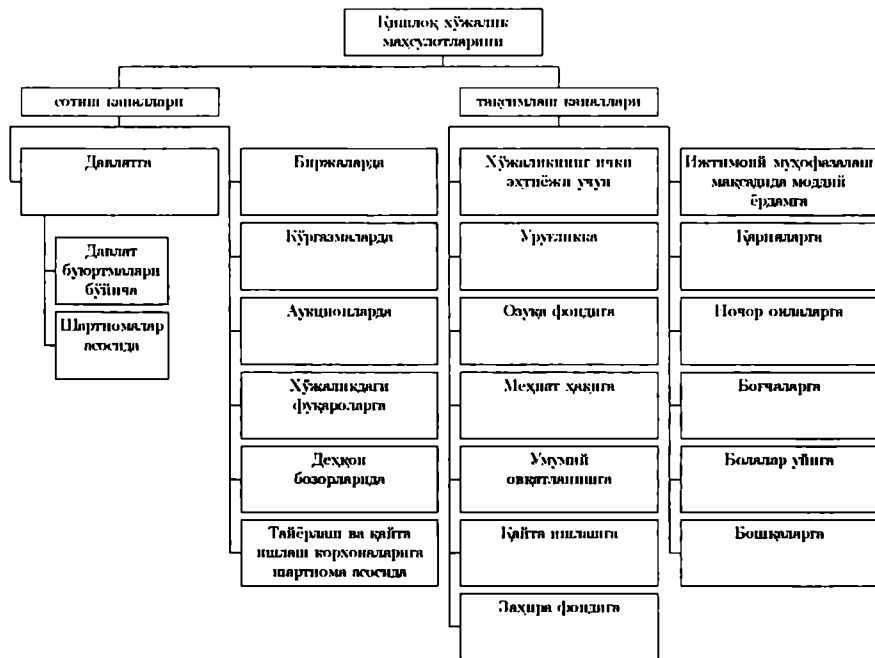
Қишлоқ хўжалик маҳсулотларини

сотиш каналлари

тақсимлаш каналлари

Давлатга

Давлат буюртмалари бўйича

Шартномалар асосида

Биржаларда

Кўргазмаларда

Аукционларда

Хўжаликдаги фуқароларга

Деҳқон бозорларида

Тайёрлаш ва қайта ишлаш корхоналарига шартнома асосида

Хўжаликнинг ички эҳтиёжи учун

Уруғликка

Озуқа фондига

Меҳнат ҳақига

Умумий овқатланишга

Қайта ишлашга

Захира фондига

Ижтимоий муҳофазалаш мақсадида моддий ёрдамга

Қарияларга

Ночор оилаларга

Боғчаларга

Болалар уйига

Бошқаларга